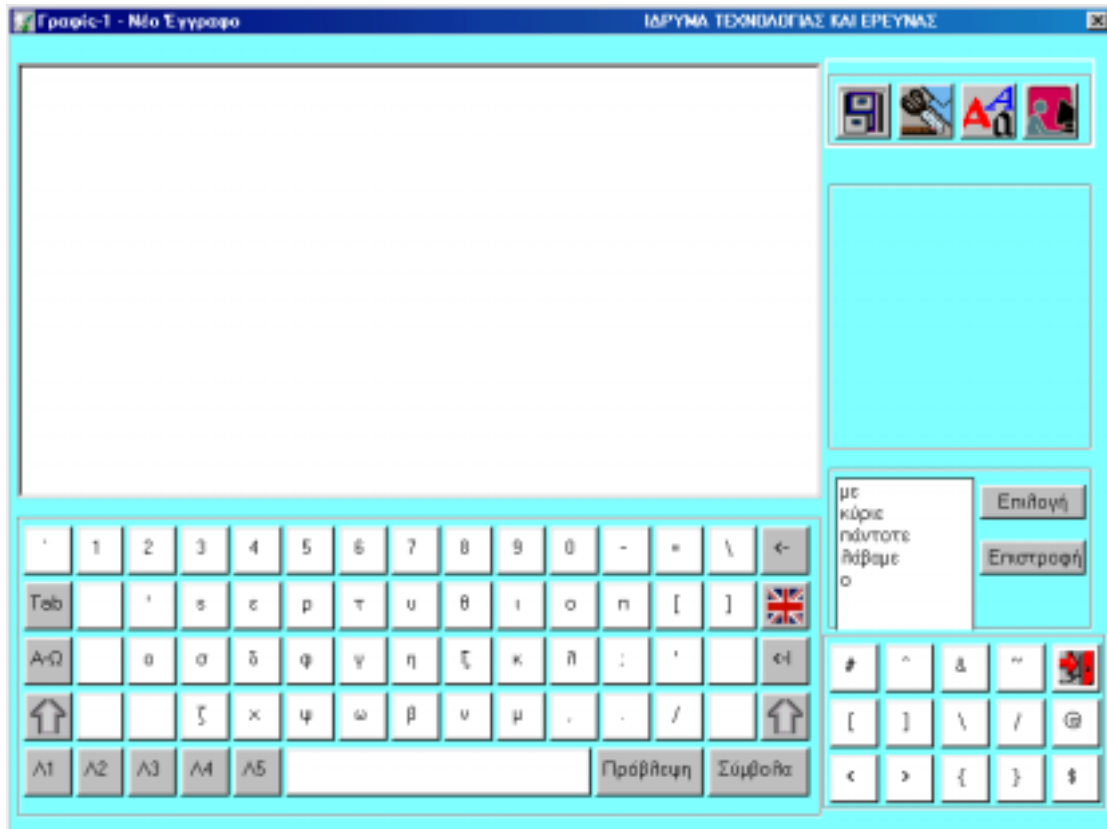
Γραφίς-1 - Νέο Έγγραφο

ΙΔΡΥΜΑ ΤΕΧΝΟΛΟΓΙΑΣ ΚΑΙ ΕΡΕΥΝΑΣ

με
κύριε
πάντοτε
λάβαμε
ο

Επιλογή

Επιστροφή

` 1 2 3 4 5 6 7 8 9 0 - = \ ←

Tab ' ς ε ρ τ υ θ ι ο π [ ]

Α-Ω α σ δ φ γ η ξ κ λ ; '

ζ χ ψ ω β ν μ , . /

Λ1 Λ2 Λ3 Λ4 Λ5 Πρόβλεψη Σύμβολα

# ^ & ~

[ ] \ / @

< > { } $